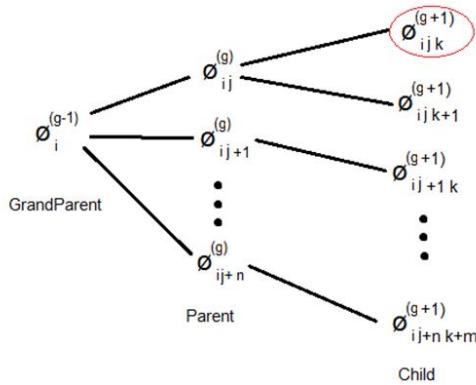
$\text{Ø}_{i}^{(g-1)}$

GrandParent

$\text{Ø}_{ij}^{(g)}$

$\text{Ø}_{ij+1}^{(g)}$

$\text{Ø}_{ij+n}^{(g)}$

Parent

$\text{Ø}_{ijk}^{(g+1)}$

$\text{Ø}_{ijk+1}^{(g+1)}$

$\text{Ø}_{ij+1k}^{(g+1)}$

$\text{Ø}_{ij+nk+m}^{(g+1)}$

Child